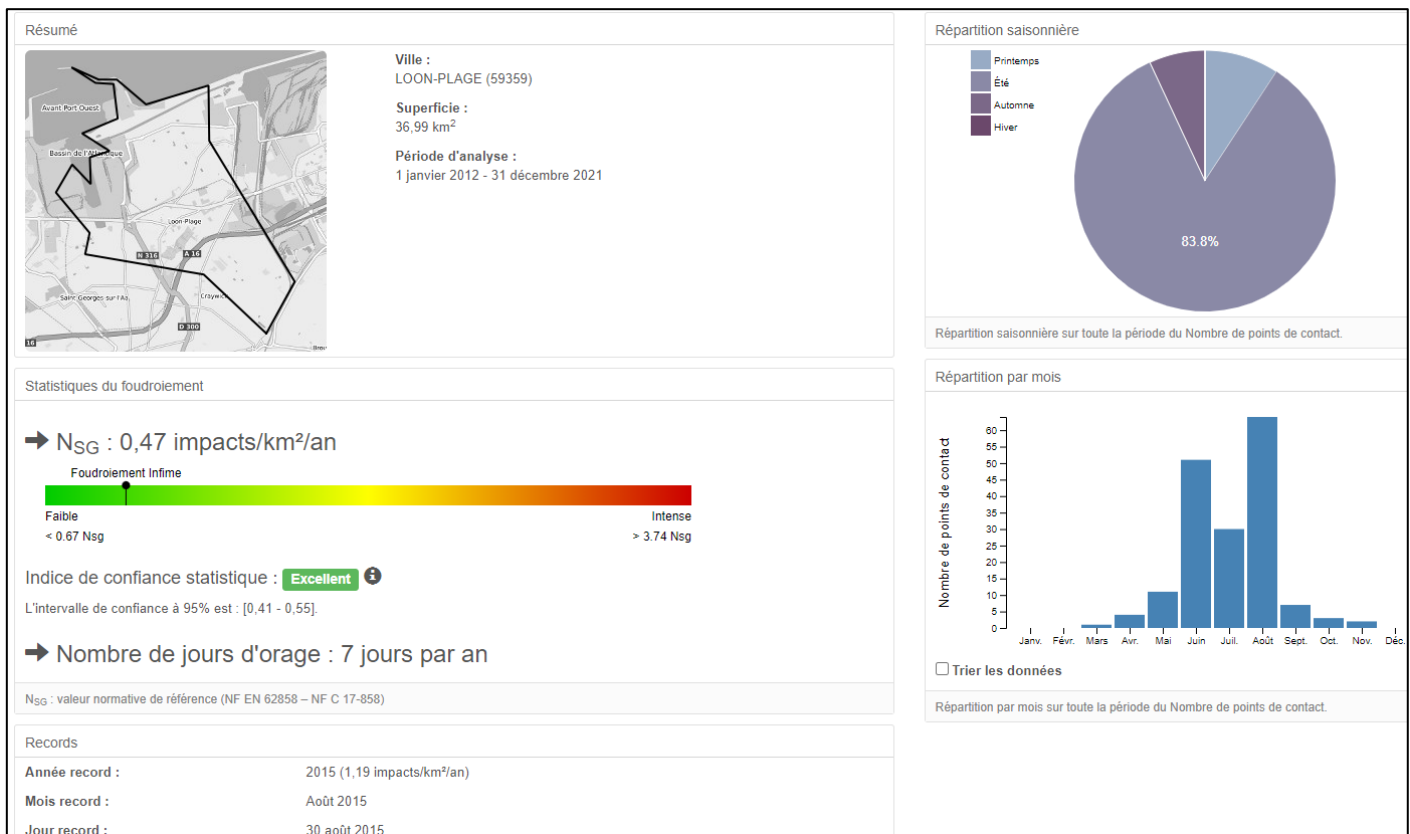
Résumé

Avant Port Ouest
Bassin de l'Atlantique
Loon-Plage
N 316
A 16
Saint Georges sur l'Aa
Craywick
D 300
16

Ville :
LOON-PLAGE (59359)

Superficie :
36,99 km$^2$

Période d'analyse :
1 janvier 2012 - 31 décembre 2021

Répartition saisonnière

Printemps
Été
Automne
Hiver

83.8%

Répartition saisonnière sur toute la période du Nombre de points de contact.

Statistiques du foudroiement

➡ N$_{SG}$ : 0,47 impacts/km²/an

Foudroiement Infime

Faible
< 0.67 Nsg

Intense
> 3.74 Nsg

Indice de confiance statistique : Excellent

L'intervalle de confiance à 95% est : [0,41 - 0,55].

➡ Nombre de jours d'orage : 7 jours par an

N$_{SG}$ : valeur normative de référence (NF EN 62858 – NF C 17-858)

Répartition par mois

Nombre de points de contact
60
55
50
45
40
35
30
25
20
15
10
5
0
Janv. Févr. Mars Avr. Mai Juin Juil. Août Sept. Oct. Nov. Déc.

☐ Trier les données

Répartition par mois sur toute la période du Nombre de points de contact.

Records

Année record : 2015 (1,19 impacts/km²/an)

Mois record : Août 2015

Jour record : 30 août 2015